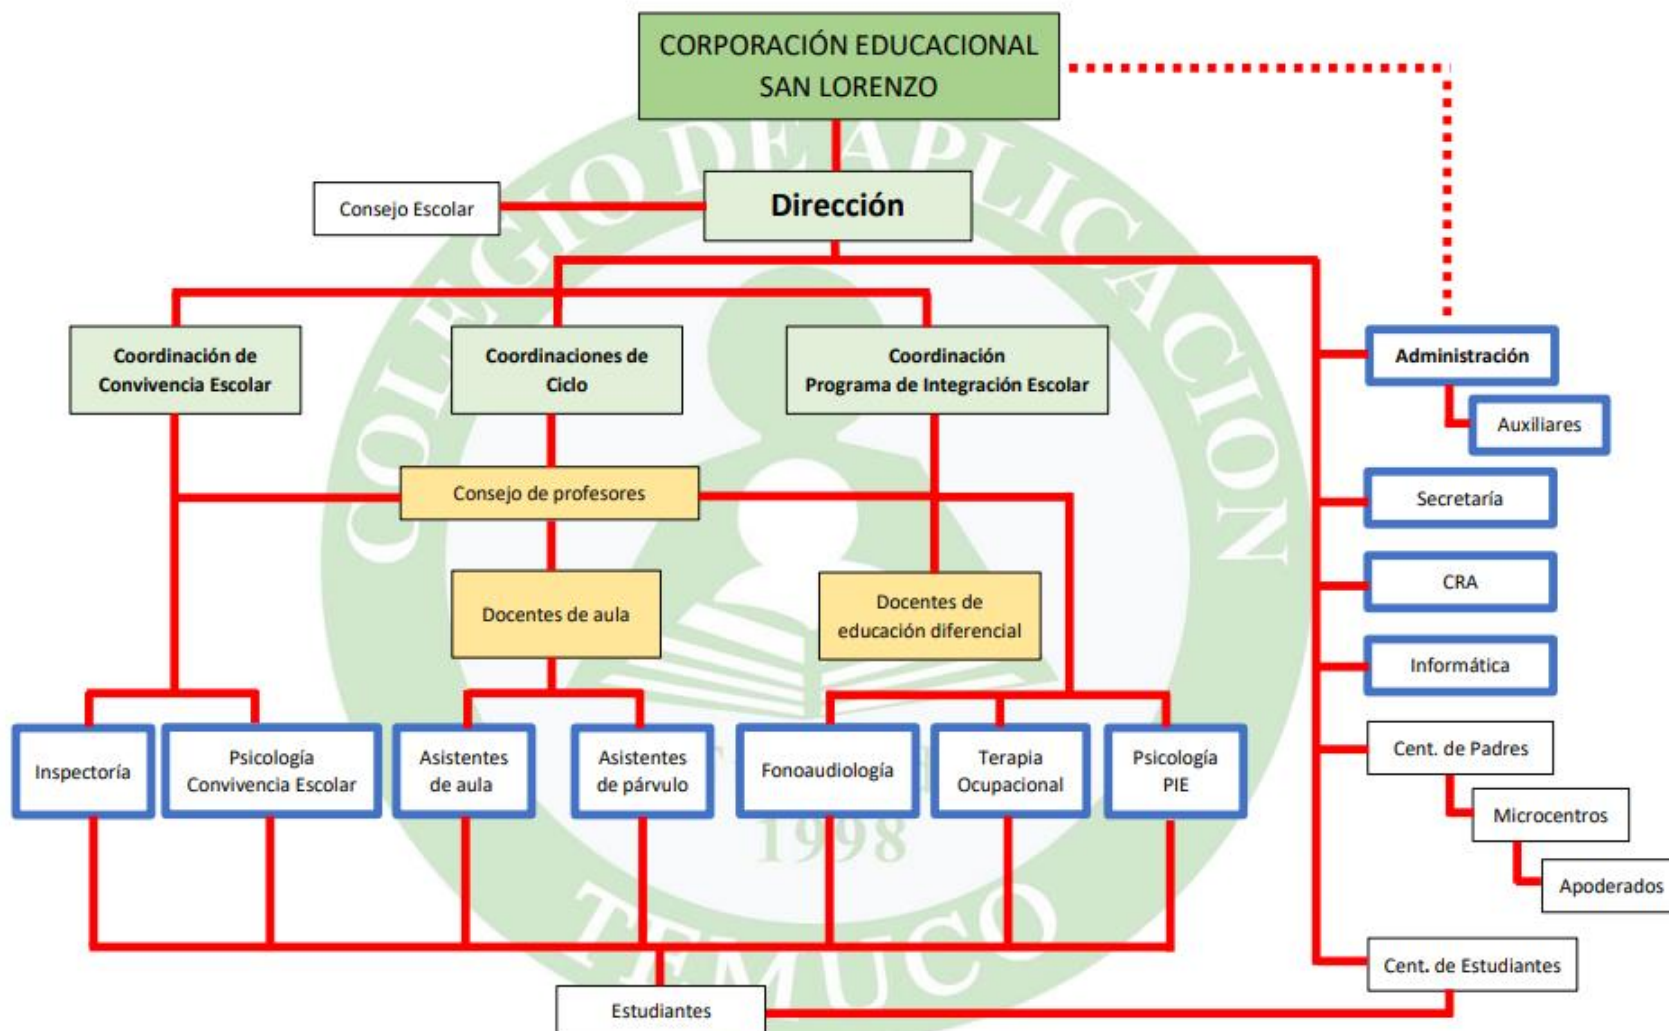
CORPORACIÓN EDUCACIONAL SAN LORENZO

Consejo Escolar

Dirección

Coordinación de Convivencia Escolar

Coordinaciones de Ciclo

Coordinación Programa de Integración Escolar

Administración

Auxiliares

Consejo de profesores

Secretaría

CRA

Docentes de aula

Docentes de educación diferencial

Informática

Cent. de Padres

Inspectoría

Psicología Convivencia Escolar

Asistentes de aula

Asistentes de párvulo

Fonoaudiología

Terapia Ocupacional

Psicología PIE

Microcentros

Apoderados

Cent. de Estudiantes

Estudiantes

COLEGIO DE APLICACION

1998

TEMUCO